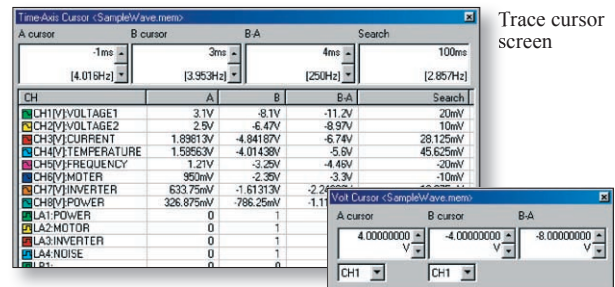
Time-Axis Cursor <SampleWave.mem>

A cursor | B cursor | B-A | Search

-1ms [4.016Hz]
3ms [3.953Hz]
4ms [250Hz]
100ms [2.857Hz]

| CH | A | B | B-A | Search |
|---|---|---|---|---|
| CH1[V]:VOLTAGE1 | 3.1V | -8.1V | -11.2V | 20mV |
| CH2[V]:VOLTAGE2 | 2.5V | -6.47V | -8.97V | 10mV |
| CH3[V]:CURRENT | 1.89813V | -4.84187V | -6.74V | 28.125mV |
| CH4[V]:TEMPERATURE | 1.58563V | -4.01438V | -5.6V | 45.625mV |
| CH5[V]:FREQUENCY | 1.21V | -3.25V | -4.46V | -20mV |
| CH6[V]:MOTER | 950mV | -2.35V | -3.3V | -10mV |
| CH7[V]:INVERTER | 633.75mV | -1.61313V | -2.2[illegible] | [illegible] |
| CH8[V]:POWER | 326.875mV | -786.25mV | -1.1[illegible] | |
| LA1:POWER | 0 | 1 | | |
| LA2:MOTOR | 0 | 1 | | |
| LA3:INVERTER | 0 | 1 | | |
| LA4:NOISE | 0 | 1 | | |
| LB1: | 0 | 0 | | |

Volt Cursor <SampleWave.mem>

A cursor | B cursor | B-A

4.00000000 V
-4.00000000 V
-8.00000000 V

CH1
CH1

Trace cursor screen